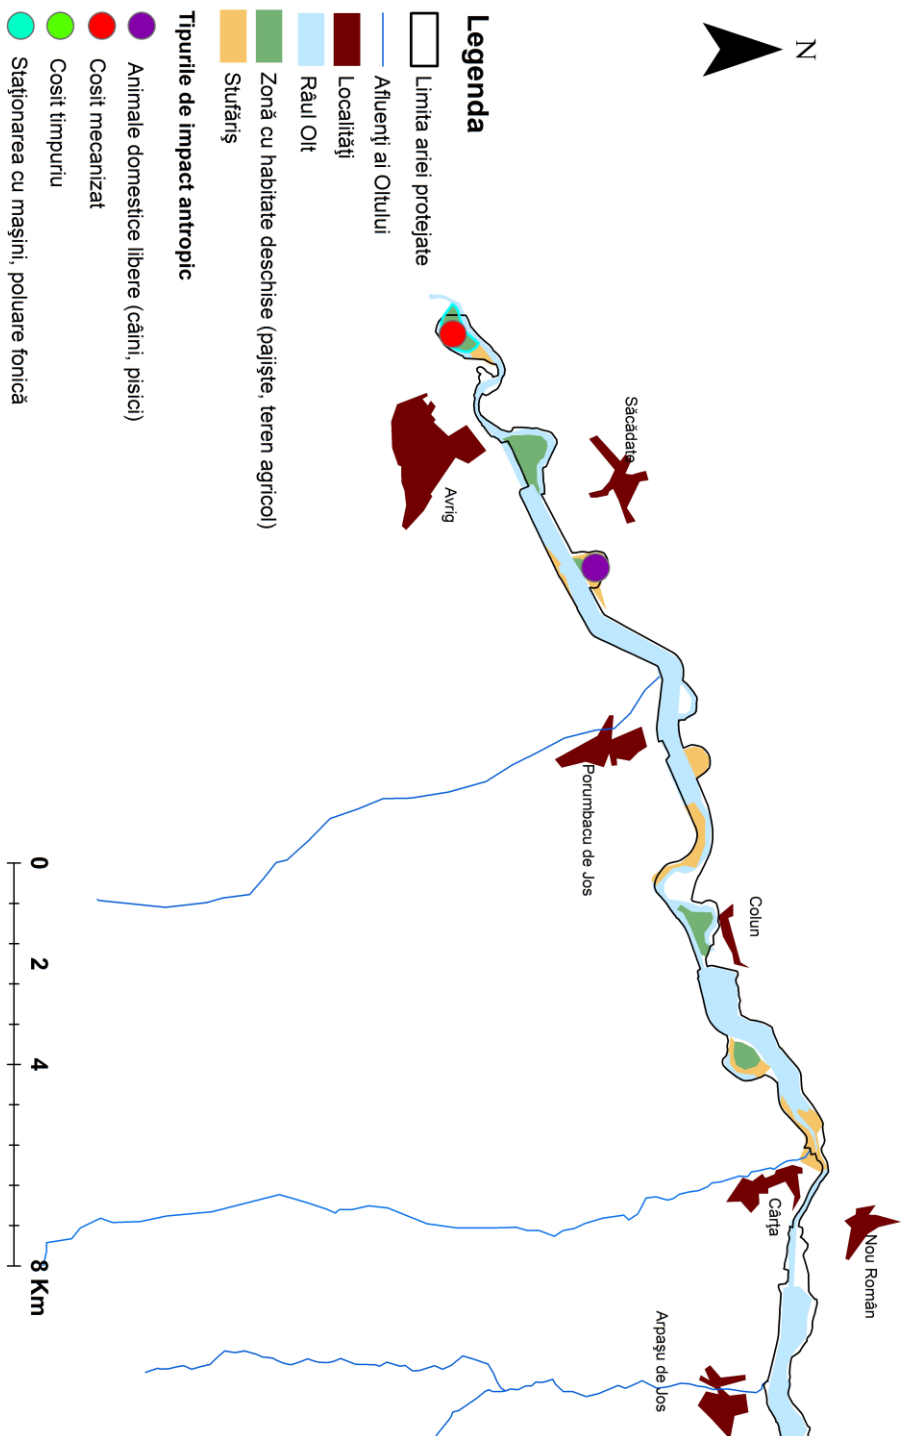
N

Legenda
Limita ariei protejate
Afluenți ai Oltului
Localități
Râul Olt
Zonă cu habitate deschise (pajişte, teren agricol)
Stufăriş
Tipurile de impact antropic
Animale domestice libere (câini, pisici)
Cosit mecanizat
Cosit timpuriu
Staționarea cu maşini, poluare fonică

Săcădate
Avrig
Porumbacu de Jos
Colun
Cârța
Nou Român
Arpaşu de Jos

0
2
4
8 Km